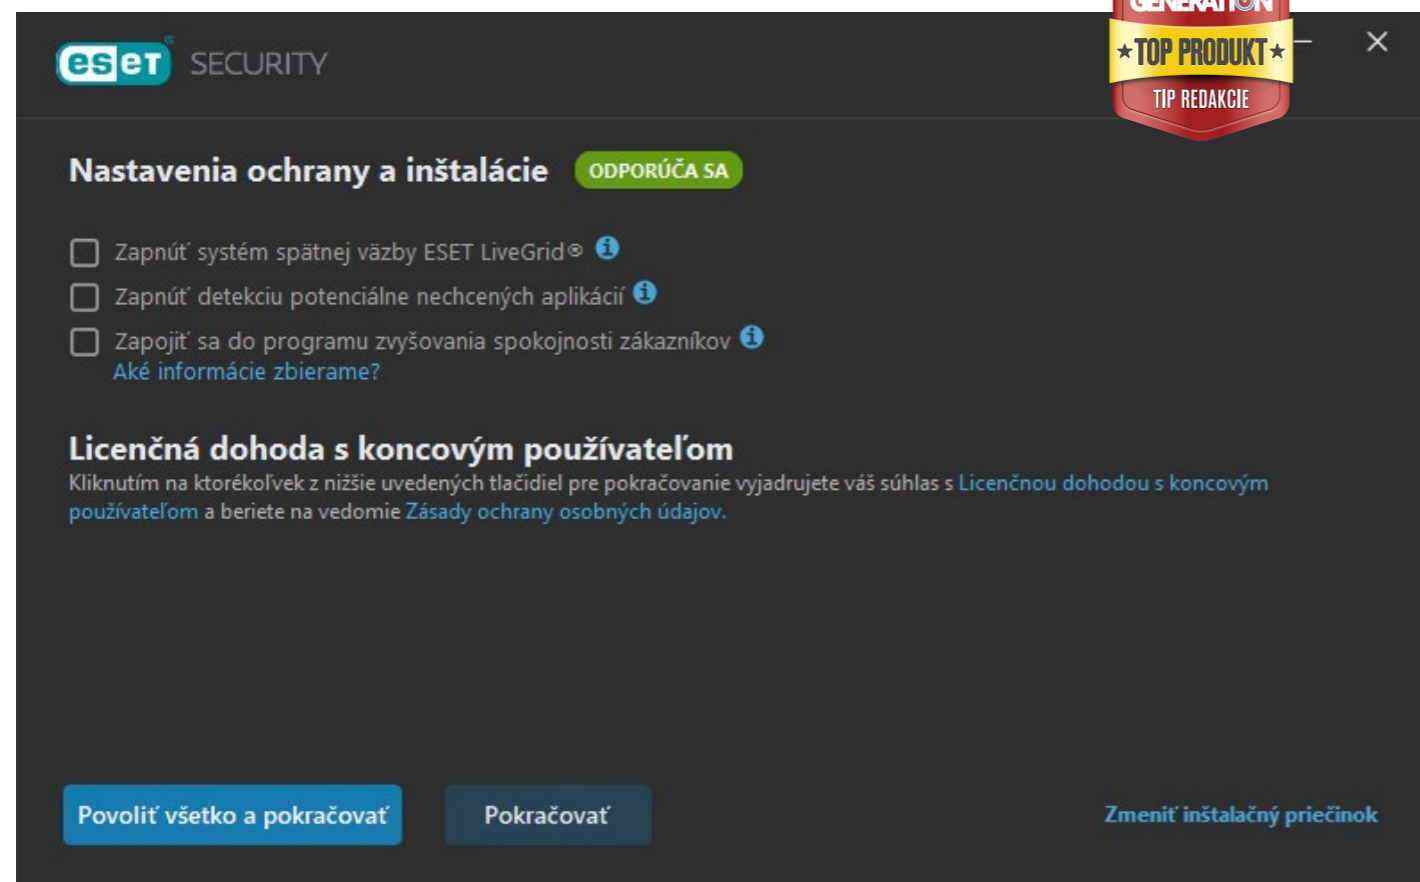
GENERATION
★TOP PRODUKT★
TIP REDAKCIE

eset SECURITY

Nastavenia ochrany a inštalácie ODPORÚČA SA

Zapnúť systém spätnej väzby ESET LiveGrid®

Zapnúť detekciu potenciálne nechcených aplikácií

Zapojiť sa do programu zvyšovania spokojnosti zákazníkov
Aké informácie zbierame?

Licenčná dohoda s koncovým používateľom
Kliknutím na ktorékoľvek z nižšie uvedených tlačidiel pre pokračovanie vyjadrujete váš súhlas s Licenčnou dohodou s koncovým používateľom a beriete na vedomie Zásady ochrany osobných údajov.

Povoliť všetko a pokračovať
Pokračovať
Zmeniť inštalačný priečinok